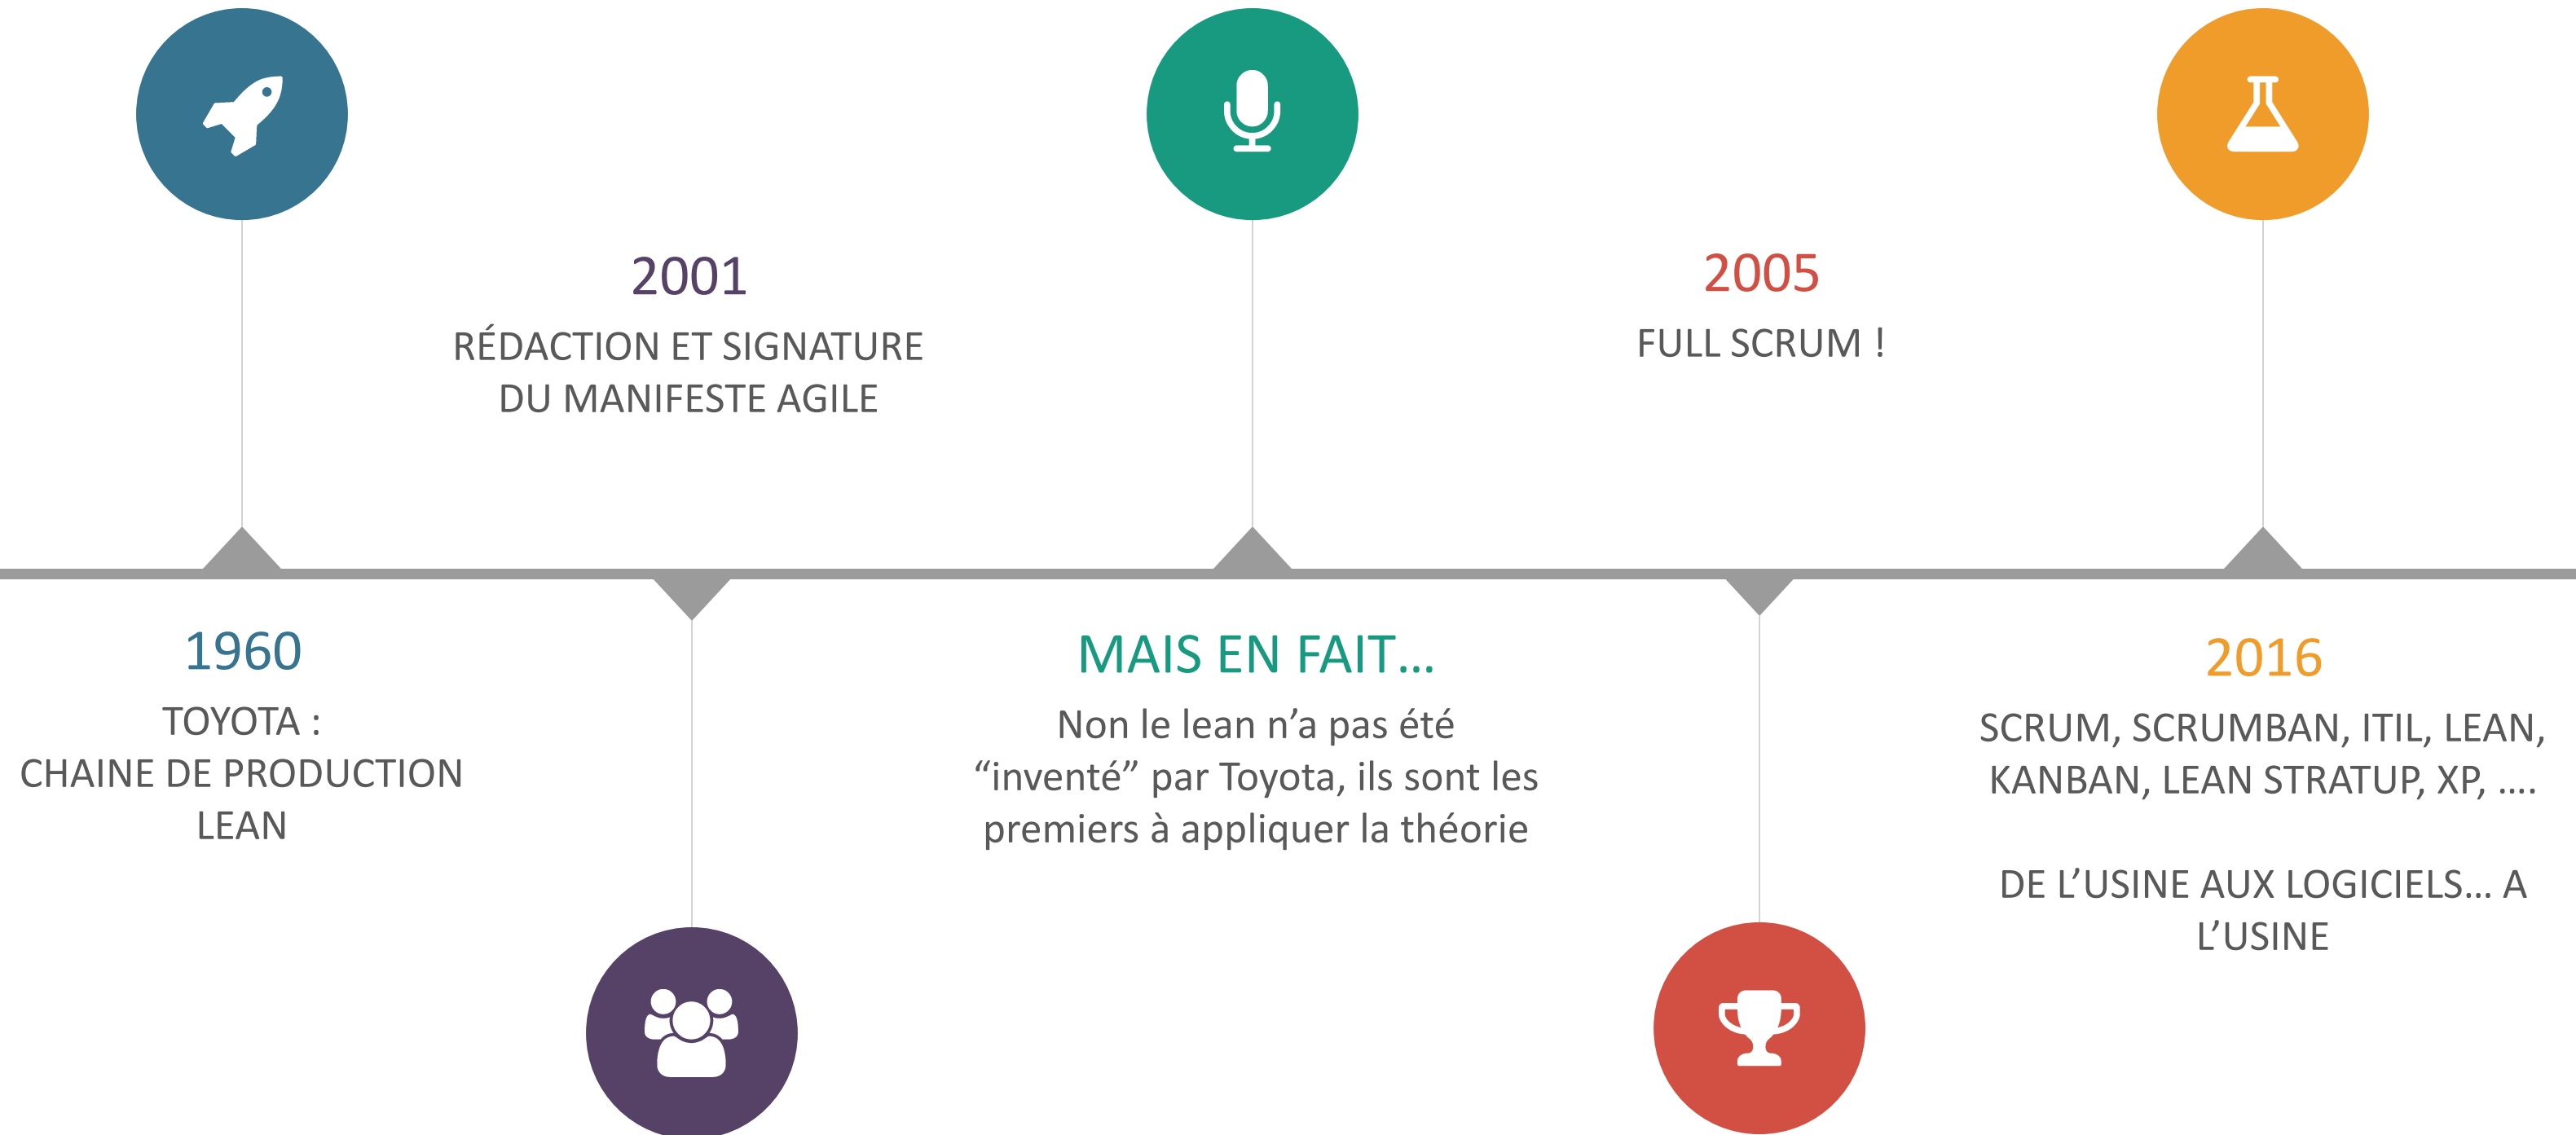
2001

RÉDACTION ET SIGNATURE DU MANIFESTE AGILE

2005

FULL SCRUM !

1960

TOYOTA : CHAINE DE PRODUCTION LEAN

MAIS EN FAIT…

Non le lean n’a pas été “inventé” par Toyota, ils sont les premiers à appliquer la théorie

2016

SCRUM, SCRUMBAN, ITIL, LEAN, KANBAN, LEAN STRATUP, XP, ….

DE L’USINE AUX LOGICIELS… A L’USINE